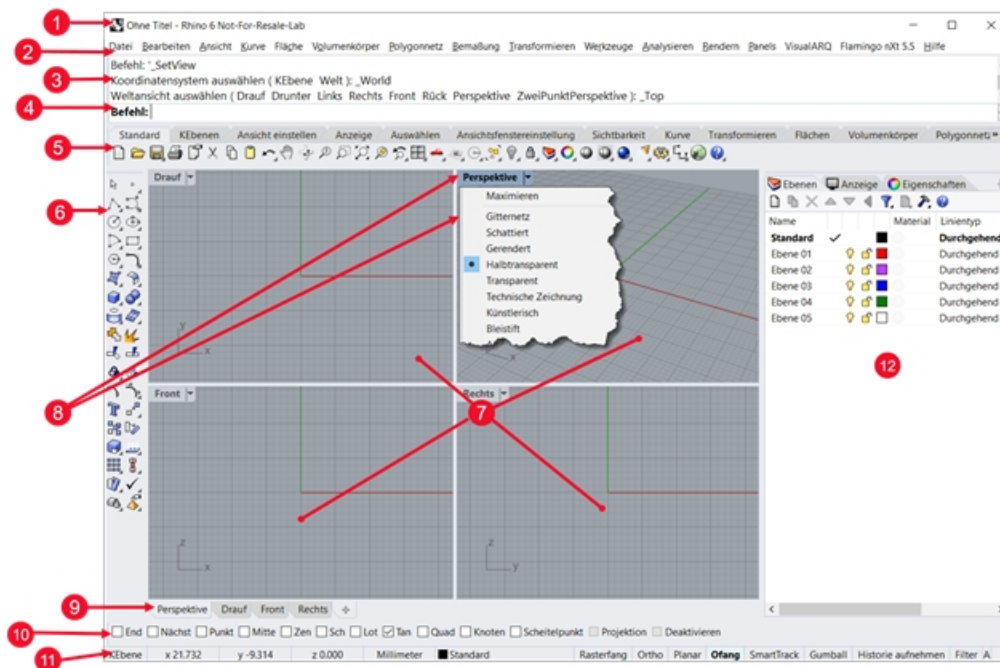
1
Ohne Titel - Rhino 6 Not-For-Resale-Lab

2
Datei Bearbeiten Ansicht Kurve Fläche Volumenkörper Polygonnetz Bemaßung Transformieren Werkzeuge Analysieren Rendern Panels VisualARQ Flamingo nXt 5.5 Hilfe

Befehl: '_SetView
3
Koordinatensystem auswählen ( KEbene Welt ): _World
Weltansicht auswählen ( Drauf Drunter Links Rechts Front Rück Perspektive ZweiPunktPerspektive ): _Top
4
Befehl:

Standard KEbenen Ansicht einstellen Anzeige Auswählen Ansichtsfenstereinstellung Sichtbarkeit Kurve Transformieren Flächen Volumenkörper Polygonnetz

5

6

Drauf

Perspektive
Maximieren
Gitternetz
Schattiert
Gerendert
Halbtransparent
Transparent
Technische Zeichnung
Künstlerisch
Bleistift

Ebenen Anzeige Eigenschaften

| Name | | | | | Material | Linientyp |
|---|---|---|---|---|---|---|
| Standard | ✓ | | | | | Durchgehend |
| Ebene 01 | | | | | | Durchgehend |
| Ebene 02 | | | | | | Durchgehend |
| Ebene 03 | | | | | | Durchgehend |
| Ebene 04 | | | | | | Durchgehend |
| Ebene 05 | | | | | | Durchgehend |

12

8

7

Front

Rechts

9
Perspektive Drauf Front Rechts

10
End Nächst Punkt Mitte Zen Sch Lot Tan Quad Knoten Scheitelpunkt Projektion Deaktivieren

11
KEbene x 21.732 y -9.314 z 0.000 Millimeter Standard Rasterfang Ortho Planar Ofang SmartTrack Gumball Historie aufnehmen Filter A